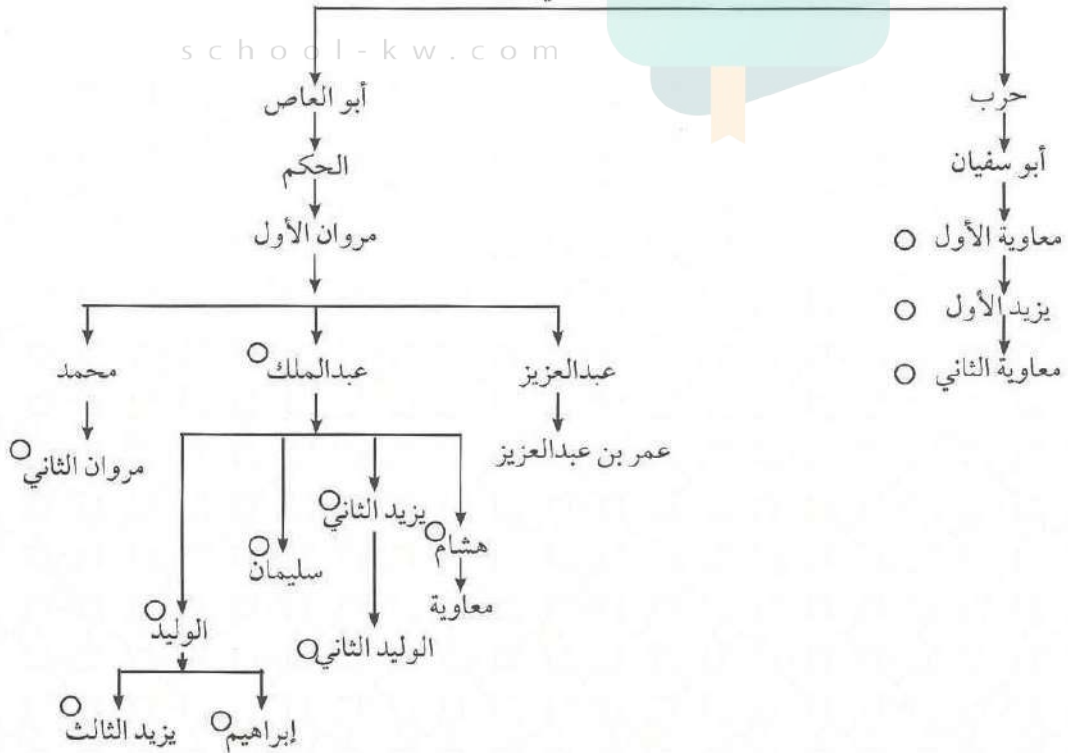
school-kw.com

حرب
أبو سفيان
معاوية الأول
يزيد الأول
معاوية الثاني

أبو العاص
الحكم
مروان الأول

عبدالعزيز
عمر بن عبدالعزيز

عبدالملك
هشام
معاوية
يزيد الثاني
الوليد الثاني
سليمان
الوليد
إبراهيم
يزيد الثالث

محمد
مروان الثاني